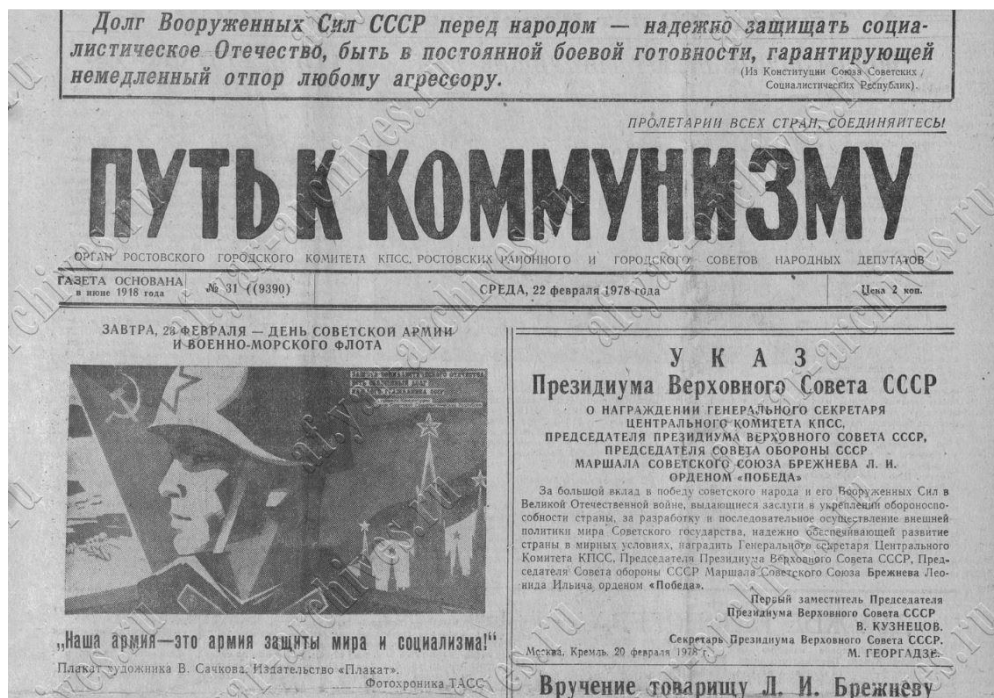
Долг Вооруженных Сил СССР перед народом — надежно защищать социалистическое Отечество, быть в постоянной боевой готовности, гарантирующей немедленный отпор любому агрессору.
(Из Конституции Союза Советских Социалистических Республик).

ПРОЛЕТАРИИ ВСЕХ СТРАН, СОЕДИНЯЙТЕСЬ!

ПУТЬ К КОММУНИЗМУ

ОРГАН РОСТОВСКОГО ГОРОДСКОГО КОМИТЕТА КПСС, РОСТОВСКИХ РАЙОННОГО И ГОРОДСКОГО СОВЕТОВ НАРОДНЫХ ДЕПУТАТОВ

ГАЗЕТА ОСНОВАНА в июне 1918 года | № 31 (9390) | СРЕДА, 22 февраля 1978 года | Цена 2 коп.

ЗАВТРА, 23 ФЕВРАЛЯ — ДЕНЬ СОВЕТСКОЙ АРМИИ И ВОЕННО-МОРСКОГО ФЛОТА

„Наша армия—это армия защиты мира и социализма!"

Плакат художника В. Сачкова. Издательство «Плакат».
Фотохроника ТАСС

УКАЗ
Президиума Верховного Совета СССР
О НАГРАЖДЕНИИ ГЕНЕРАЛЬНОГО СЕКРЕТАРЯ ЦЕНТРАЛЬНОГО КОМИТЕТА КПСС, ПРЕДСЕДАТЕЛЯ ПРЕЗИДИУМА ВЕРХОВНОГО СОВЕТА СССР, ПРЕДСЕДАТЕЛЯ СОВЕТА ОБОРОНЫ СССР МАРШАЛА СОВЕТСКОГО СОЮЗА БРЕЖНЕВА Л. И. ОРДЕНОМ «ПОБЕДА»

За большой вклад в победу советского народа и его Вооруженных Сил в Великой Отечественной войне, выдающиеся заслуги в укреплении обороноспособности страны, за разработку и последовательное осуществление внешней политики мира Советского государства, надежно обеспечивающей развитие страны в мирных условиях, наградить Генерального секретаря Центрального Комитета КПСС, Председателя Президиума Верховного Совета СССР, Председателя Совета обороны СССР Маршала Советского Союза Брежнева Леонида Ильича орденом «Победа».

Первый заместитель Председателя Президиума Верховного Совета СССР
В. КУЗНЕЦОВ.
Секретарь Президиума Верховного Совета СССР.
М. ГЕОРГАДЗЕ.
Москва, Кремль, 20 февраля 1978 г.

Вручение товарищу Л. И. Брежневу